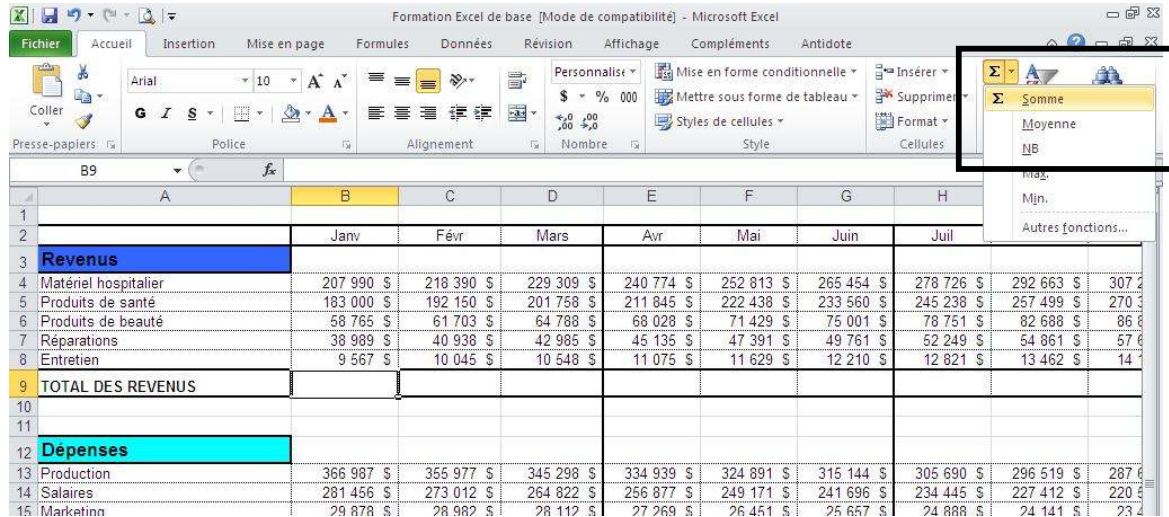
Formation Excel de base [Mode de compatibilité] - Microsoft Excel

Fichier | Accueil | Insertion | Mise en page | Formules | Données | Révision | Affichage | Compléments | Antidote

Coller | Arial | 10 | G | I | S | Personnalisé | $ | % | 000 | Mise en forme conditionnelle | Mettre sous forme de tableau | Styles de cellules | Insérer | Supprimer | Format | Σ Somme | Moyenne | NB | Max. | Min. | Autres fonctions...

Presse-papiers | Police | Alignement | Nombre | Style | Cellules

B9 | $f_x$

| | A | B | C | D | E | F | G | H | | |
|---|---|---|---|---|---|---|---|---|---|---|
| 1 | | | | | | | | | | |
| 2 | | Janv | Févr | Mars | Avr | Mai | Juin | Juil | | |
| 3 | Revenus | | | | | | | | | |
| 4 | Matériel hospitalier | 207 990 \$ | 218 390 \$ | 229 309 \$ | 240 774 \$ | 252 813 \$ | 265 454 \$ | 278 726 \$ | 292 663 \$ | 307 2 |
| 5 | Produits de santé | 183 000 \$ | 192 150 \$ | 201 758 \$ | 211 845 \$ | 222 438 \$ | 233 560 \$ | 245 238 \$ | 257 499 \$ | 270 3 |
| 6 | Produits de beauté | 58 765 \$ | 61 703 \$ | 64 788 \$ | 68 028 \$ | 71 429 \$ | 75 001 \$ | 78 751 \$ | 82 688 \$ | 86 8 |
| 7 | Réparations | 38 989 \$ | 40 938 \$ | 42 985 \$ | 45 135 \$ | 47 391 \$ | 49 761 \$ | 52 249 \$ | 54 861 \$ | 57 6 |
| 8 | Entretien | 9 567 \$ | 10 045 \$ | 10 548 \$ | 11 075 \$ | 11 629 \$ | 12 210 \$ | 12 821 \$ | 13 462 \$ | 14 1 |
| 9 | TOTAL DES REVENUS | | | | | | | | | |
| 10 | | | | | | | | | | |
| 11 | | | | | | | | | | |
| 12 | Dépenses | | | | | | | | | |
| 13 | Production | 366 987 \$ | 355 977 \$ | 345 298 \$ | 334 939 \$ | 324 891 \$ | 315 144 \$ | 305 690 \$ | 296 519 \$ | 287 6 |
| 14 | Salaires | 281 456 \$ | 273 012 \$ | 264 822 \$ | 256 877 \$ | 249 171 \$ | 241 696 \$ | 234 445 \$ | 227 412 \$ | 220 5 |
| 15 | Marketing | 29 878 \$ | 28 982 \$ | 28 112 \$ | 27 269 \$ | 26 451 \$ | 25 657 \$ | 24 888 \$ | 24 141 \$ | 23 4 |